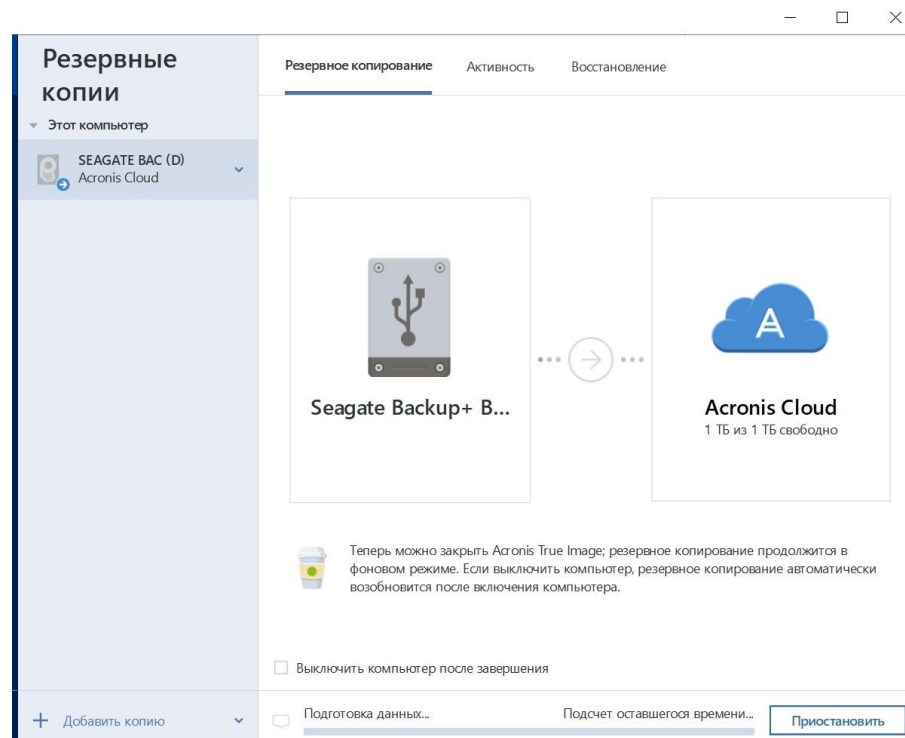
Резервные копии

Этот компьютер

SEAGATE BAC (D)
Acronis Cloud

Резервное копирование
Активность
Восстановление

Seagate Backup+ B...

Acronis Cloud
1 ТБ из 1 ТБ свободно

Теперь можно закрыть Acronis True Image; резервное копирование продолжится в фоновом режиме. Если выключить компьютер, резервное копирование автоматически возобновится после включения компьютера.

Выключить компьютер после завершения

Добавить копию

Подготовка данных...
Подсчет оставшегося времени...
Приостановить